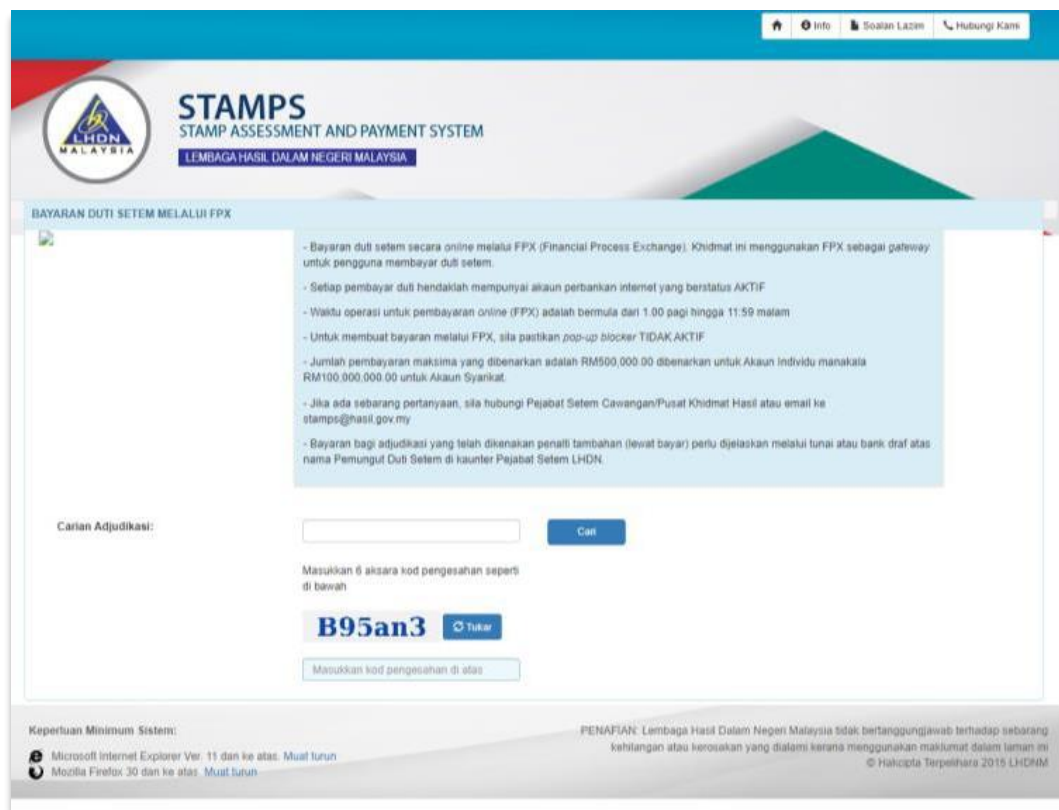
Info Soalan Lazim Hubungi Kami

LHDN MALAYSIA

STAMPS
STAMP ASSESSMENT AND PAYMENT SYSTEM
LEMBAGA HASIL DALAM NEGERI MALAYSIA

BAYARAN DUTI SETEM MELALUI FPX

- Bayaran duti setem secara online melalui FPX (Financial Process Exchange). Khidmat ini menggunakan FPX sebagai gateway untuk pengguna membayar duti setem.

- Setiap pembayar duti hendaklah mempunyai akaun perbankan internet yang berstatus AKTIF

- Waktu operasi untuk pembayaran online (FPX) adalah bermula dari 1.00 pagi hingga 11:59 malam

- Untuk membuat bayaran melalui FPX, sila pastikan pop-up blocker TIDAK AKTIF

- Jumlah pembayaran maksima yang dibenarkan adalah RM500,000.00 dibenarkan untuk Akaun Individu manakala RM100,000,000.00 untuk Akaun Syarikat.

- Jika ada sebarang pertanyaan, sila hubungi Pejabat Setem Cawangan/Pusat Khidmat Hasil atau email ke stamps@hasil.gov.my

- Bayaran bagi adjudikasi yang telah dikenakan penalti tambahan (lewat bayar) perlu dijelaskan melalui tunai atau bank draf atas nama Pemungut Duti Setem di kaunter Pejabat Setem LHDN.

Carian Adjudikasi:

Cari

Masukkan 6 aksara kod pengesahan seperti di bawah

B95an3

Tukar

Masukkan kod pengesahan di atas

Keperluan Minimum Sistem:

Microsoft Internet Explorer Ver. 11 dan ke atas. Muat turun
Mozilla Firefox 30 dan ke atas. Muat turun

PENAFIAN: Lembaga Hasil Dalam Negeri Malaysia tidak bertanggungjawab terhadap sebarang kehilangan atau kerosakan yang dialami kerana menggunakan maklumat dalam laman ini
© Hakcipta Terpelihara 2015 LHDNM